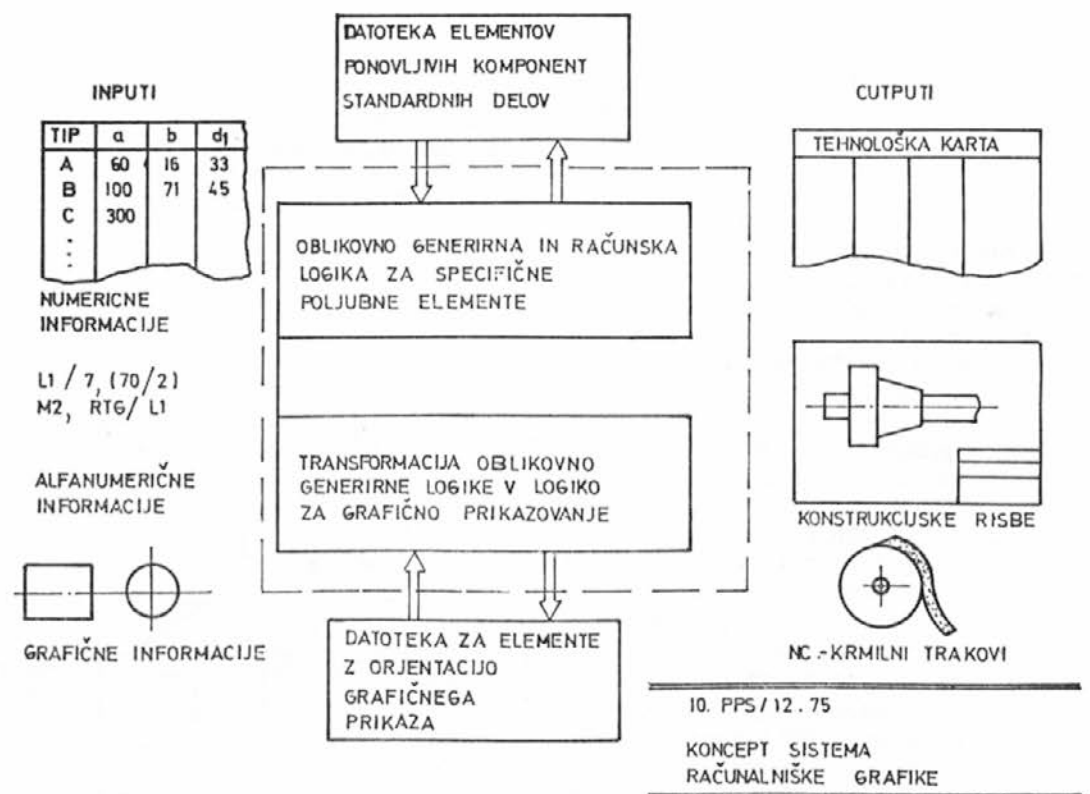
DATOTEKA ELEMENTOV
PONOVLJIVIH KOMPONENT
STANDARDNIH DELOV

INPUTI

| TIP | a | b | $d_1$ |
|---|---|---|---|
| A | 60 | 16 | 33 |
| B | 100 | 71 | 45 |
| C | 300 | | |
| ⋮ | | | |

NUMERICNE INFORMACIJE

L1 / 7, (70/2)
M2, RTG/ L1

ALFANUMERIČNE INFORMACIJE

GRAFIČNE INFORMACIJE

OBLIKOVNO GENERIRNA IN RAČUNSKA LOGIKA ZA SPECIFIČNE POLJUBNE ELEMENTE

TRANSFORMACIJA OBLIKOVNO GENERIRNE LOGIKE V LOGIKO ZA GRAFIČNO PRIKAZOVANJE

DATOTEKA ZA ELEMENTE Z ORJENTACIJO GRAFIČNEGA PRIKAZA

CUTPUTI

TEHNOLOŠKA KARTA

KONSTRUKCIJSKE RISBE

NC.-KRMILNI TRAKOVI

10. PPS / 12. 75

KONCEPT SISTEMA
RAČUNALNIŠKE GRAFIKE